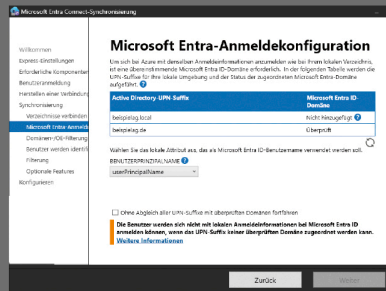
Microsoft Entra Connect-Synchronisierung

Willkommen
Express-Einstellungen
Erforderliche Komponenten
Benutzeranmeldung
Herstellen einer Verbindung
Synchronisierung
Verzeichnisse verbinden
Microsoft Entra Anmeld
Domänen-/OU-Filterung
Benutzer werden identif
Filterung
Optionale Features
Konfigurieren

Microsoft Entra-Anmeldekonfiguration

Um sich bei Azure mit denselben Anmeldeinformationen wie bei Ihrem lokalen Verzeichnis, ist eine übereinstimmende Microsoft Entra ID-Domäne erforderlich. In der folgenden Tabelle werden die UPN-Suffixe für Ihre lokale Umgebung und der Status der zugeordneten Microsoft Entra-Domäne aufgeführt.

| Active Directory-UPN-Suffix | Microsoft Entra ID-Domäne |
|---|---|
| beispielag.local | Nicht hinzugefügt |
| beispielag.de | Überprüft |

Wählen Sie das lokale Attribut aus, das als Microsoft Entra ID-Benutzername verwendet werden soll.
BENUTZERPRINZIPALNAME
userPrincipalName

Ohne Abgleich aller UPN-Suffixe mit überprüften Domänen fortfahren

Die Benutzer werden sich nicht mit lokalen Anmeldeinformationen bei Microsoft Entra ID anmelden können, wenn das UPN-Suffix keiner überprüften Domäne zugeordnet werden kann. Weitere Informationen

Zurück
Weiter